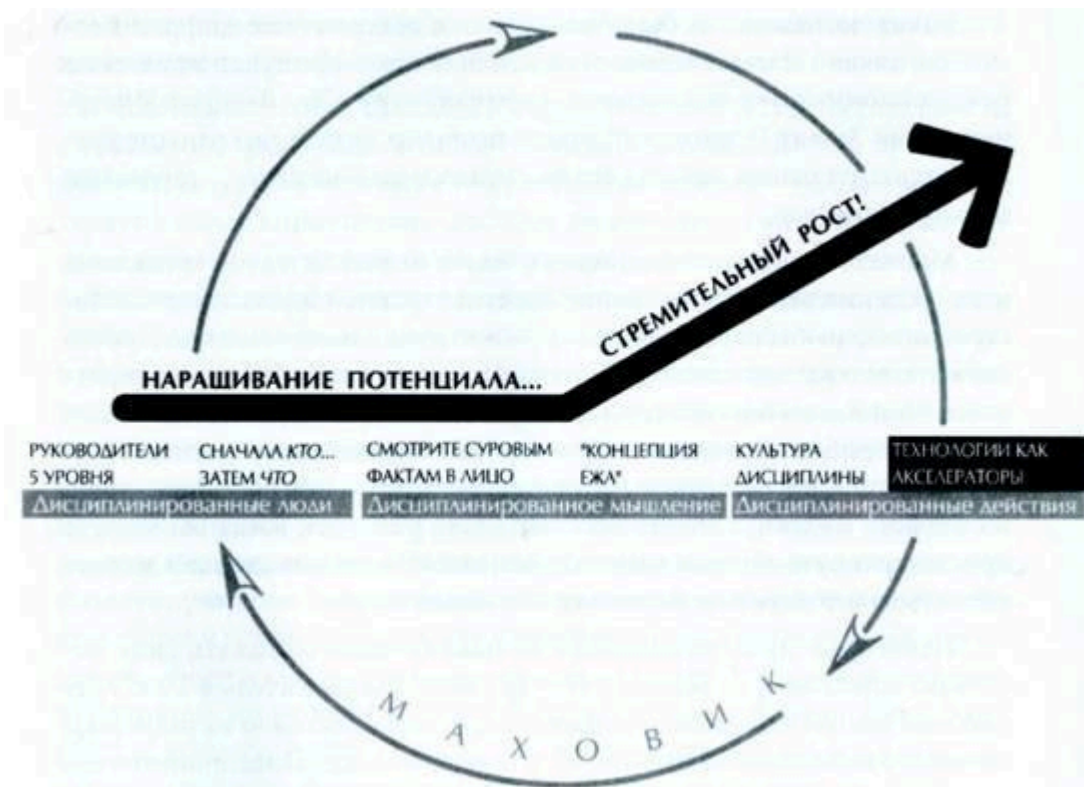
СТРЕМИТЕЛЬНЫЙ РОСТ!

НАРАЩИВАНИЕ ПОТЕНЦИАЛА...

РУКОВОДИТЕЛИ 5 УРОВНЯ

СНАЧАЛА *КТО*... ЗАТЕМ *ЧТО*

Дисциплинированные люди

СМОТРИТЕ СУРОВЫМ ФАКТАМ В ЛИЦО

"КОНЦЕПЦИЯ ЕЖА"

Дисциплинированное мышление

КУЛЬТУРА ДИСЦИПЛИНЫ

ТЕХНОЛОГИИ КАК АКСЕЛЕРАТОРЫ

Дисциплинированные действия

М А Х О В И К